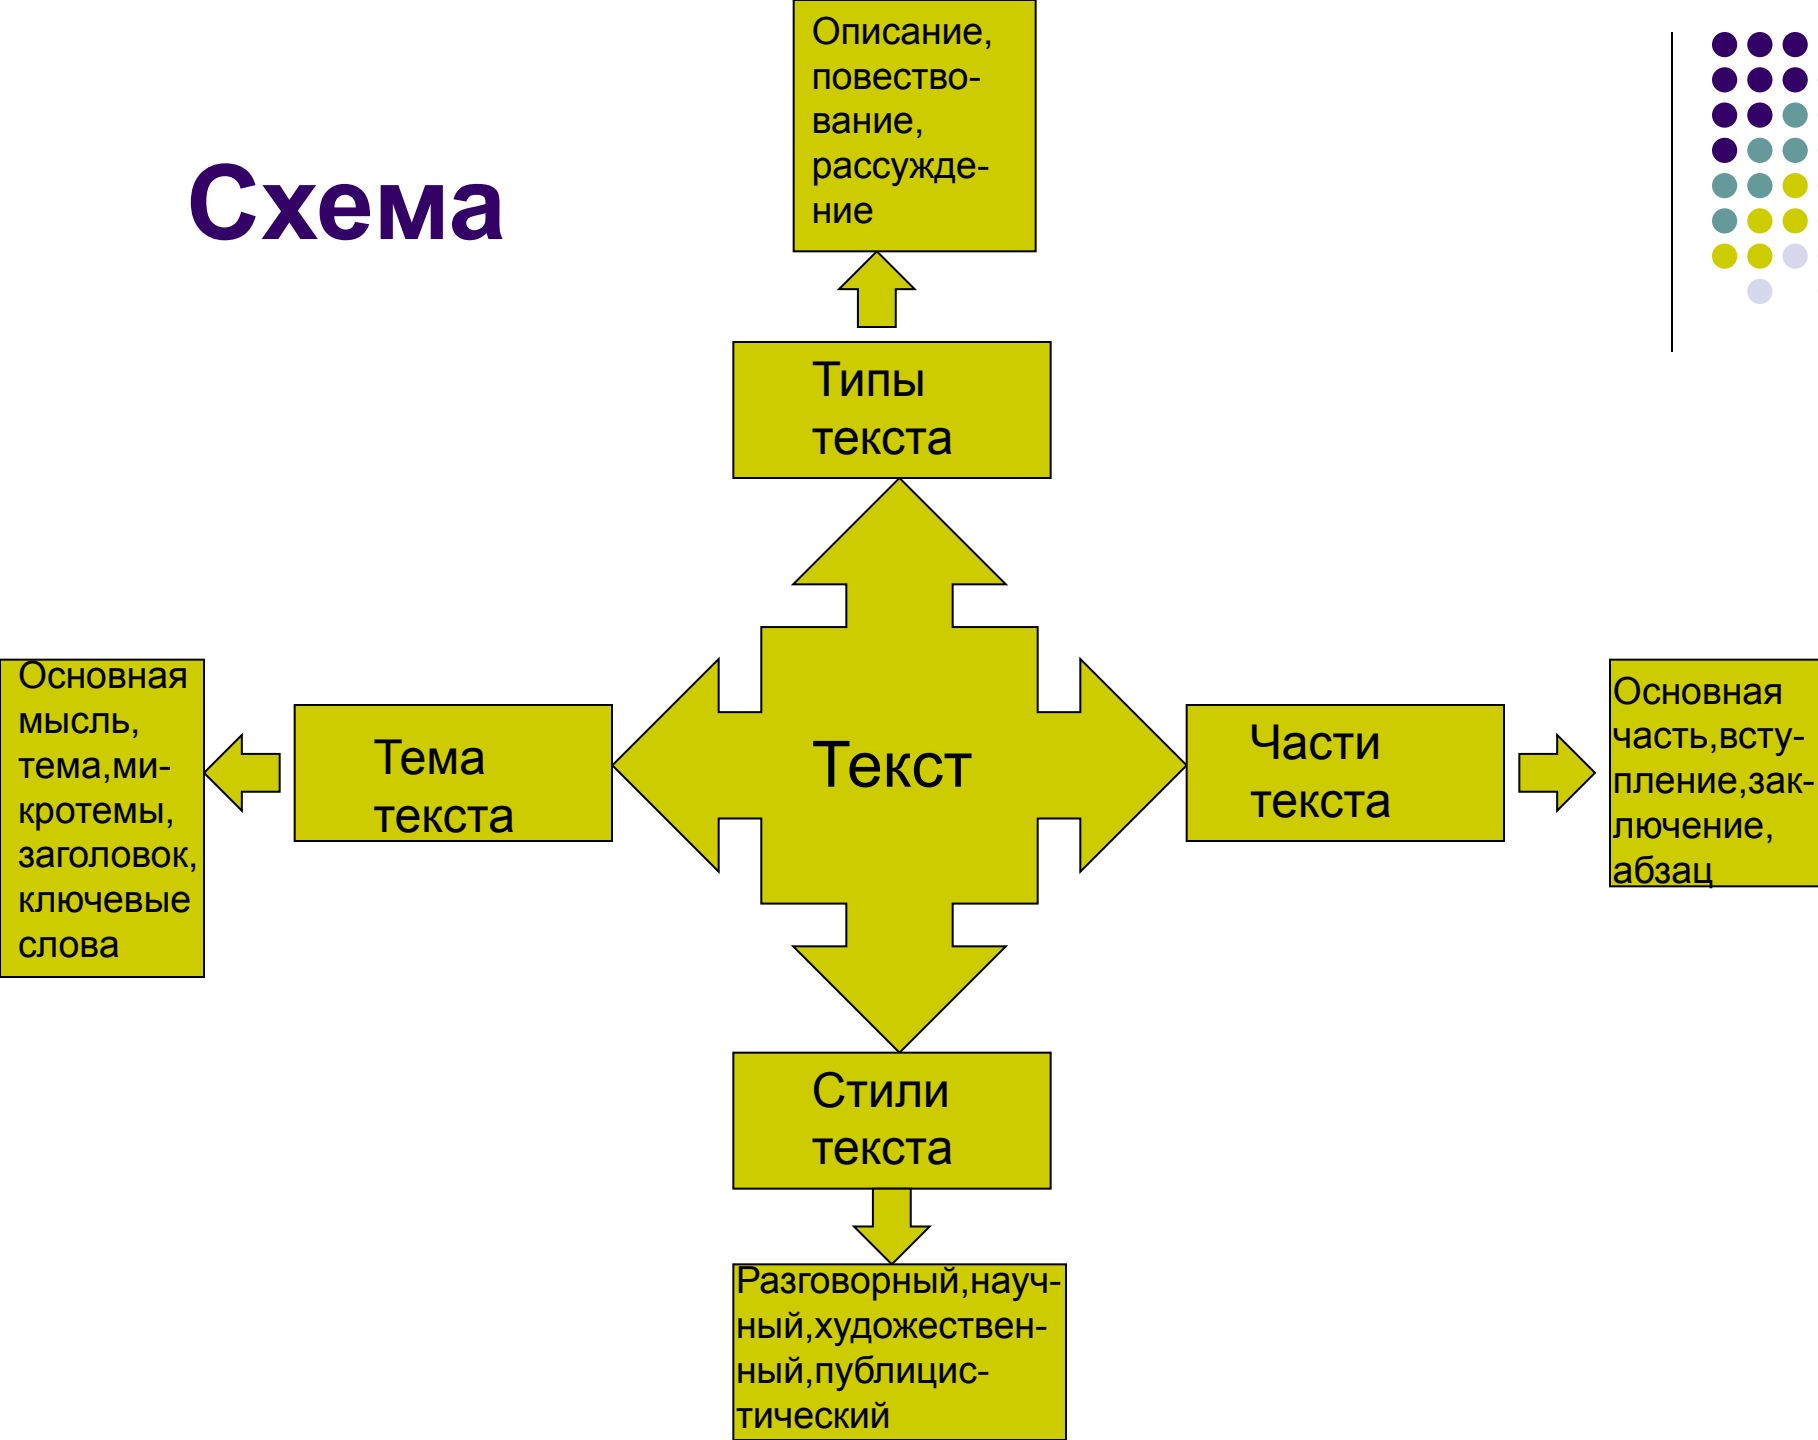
Схема

Описание, повествование, рассуждение

Типы текста

Основная мысль, тема,микротемы, заголовок, ключевые слова

Тема текста

Текст

Части текста

Основная часть,вступление,заключение, абзац

Стили текста

Разговорный,научный,художественный,публицистический